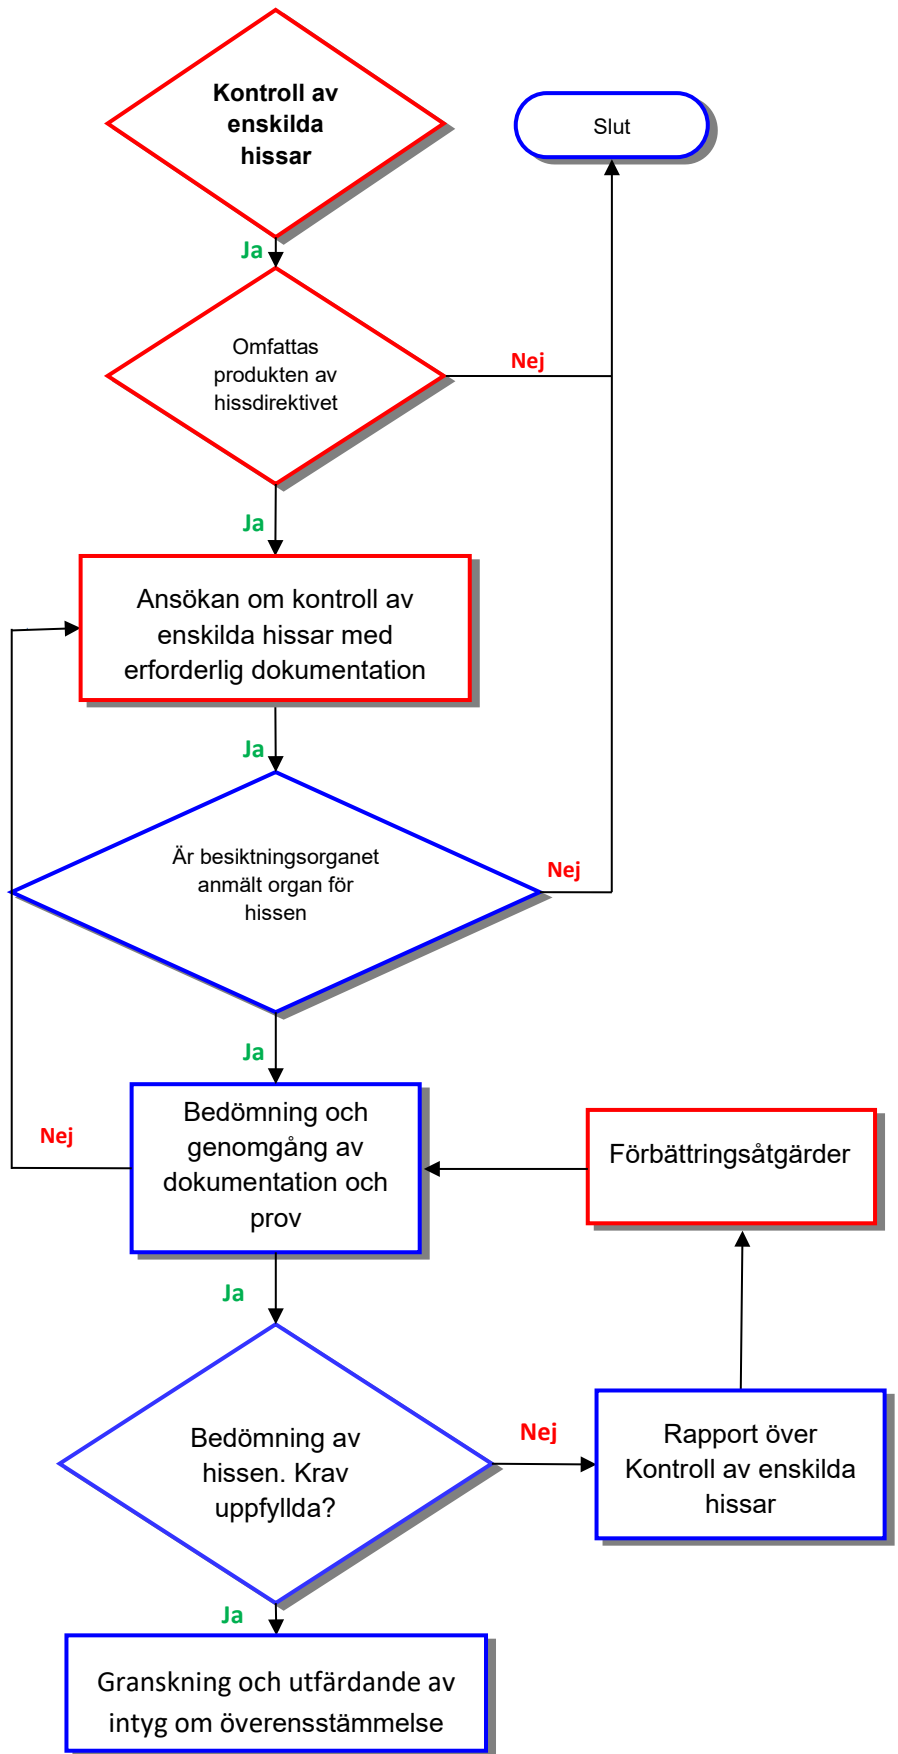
Kontroll av enskilda hissar

Slut

Ja

Omfattas produkten av hissdirektivet

Nej

Ja

Ansökan om kontroll av enskilda hissar med erforderlig dokumentation

Ja

Är besiktningsorganet anmält organ för hissen

Nej

Ja

Nej

Bedömning och genomgång av dokumentation och prov

Förbättringsåtgärder

Ja

Bedömning av hissen. Krav uppfyllda?

Nej

Rapport över Kontroll av enskilda hissar

Ja

Granskning och utfärdande av intyg om överensstämmelse